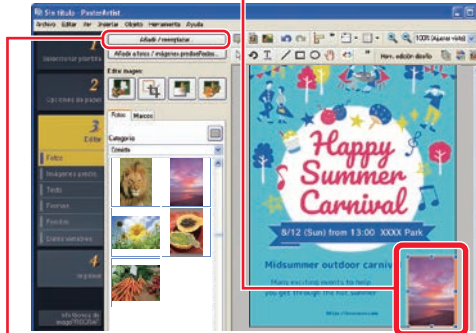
Sin título - PosterArtist
Archivo Editar Ver Insertar Objeto Herramienta Ayuda
1
Seleccionar plantilla
2
Opciones de página
3
Editar
Fotos
Imágenes predis.
Texto
Formas
Fondos
Datos variables
4
Imprimir
Añadir / reemplazar
Añadir a fotos / imágenes predisefiadas...
Editar imagen
Fotos
Marcos
Categoría
Comida
100% (Ajustar vista)
Herr. edición diseño
Happy
Summer
Carnival
8/12 (Sun) from 13:00 XXXX Park
Midsummer outdoor carniv
Many exciting events to help
you get through the hot summer
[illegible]